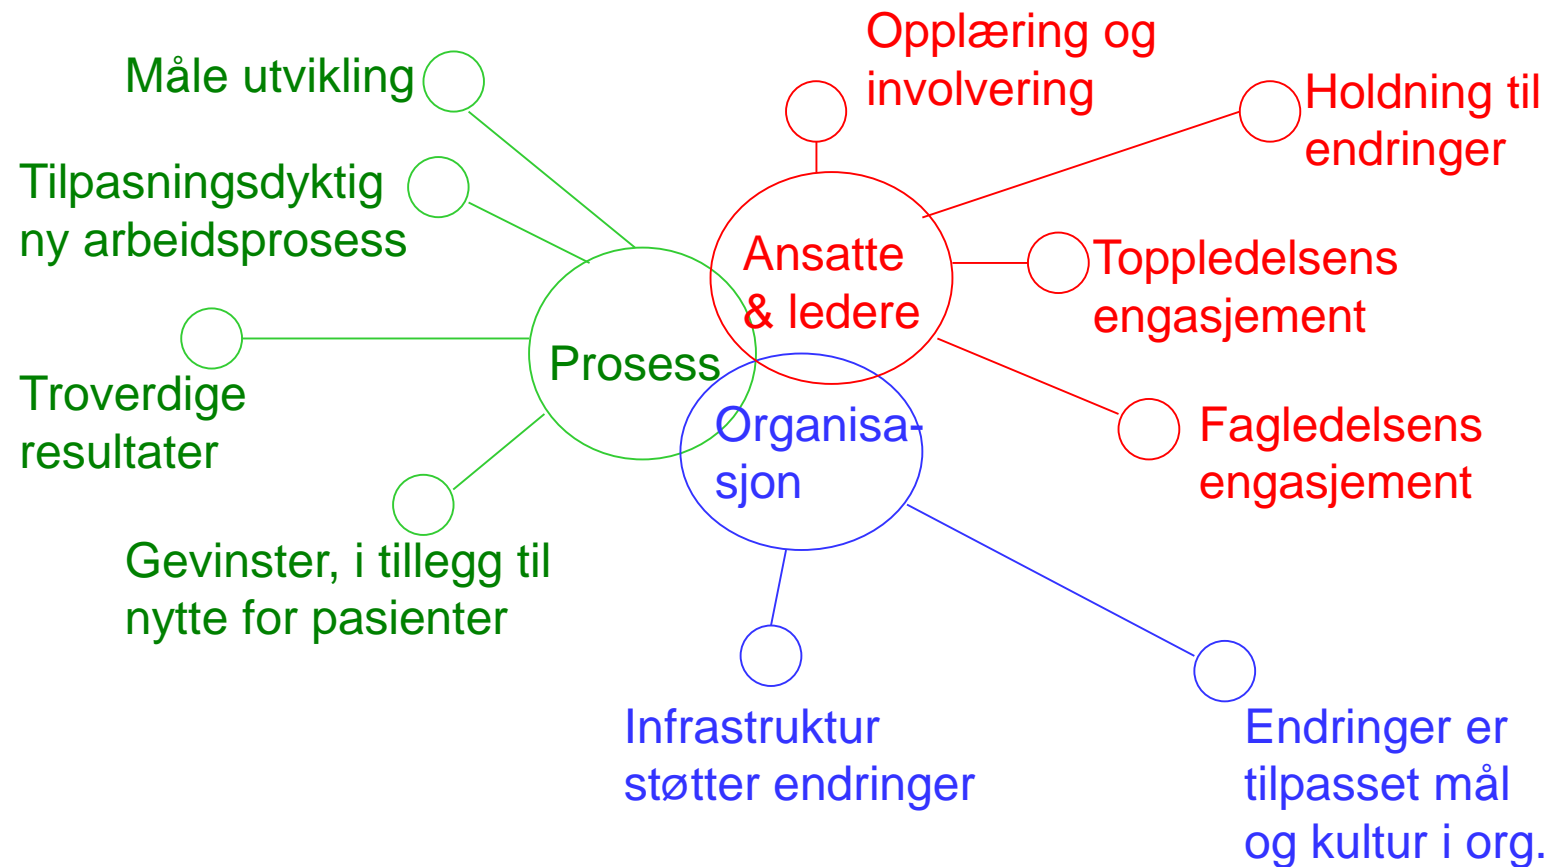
Måle utvikling

Tilpasningsdyktig ny arbeidsprosess

Troverdige resultater

Gevinster, i tillegg til nytte for pasienter

Prosess

Opplæring og involvering

Holdning til endringer

Ansatte & ledere

Toppledelsens engasjement

Fagledelsens engasjement

Organisasjon

Infrastruktur støtter endringer

Endringer er tilpasset mål og kultur i org.